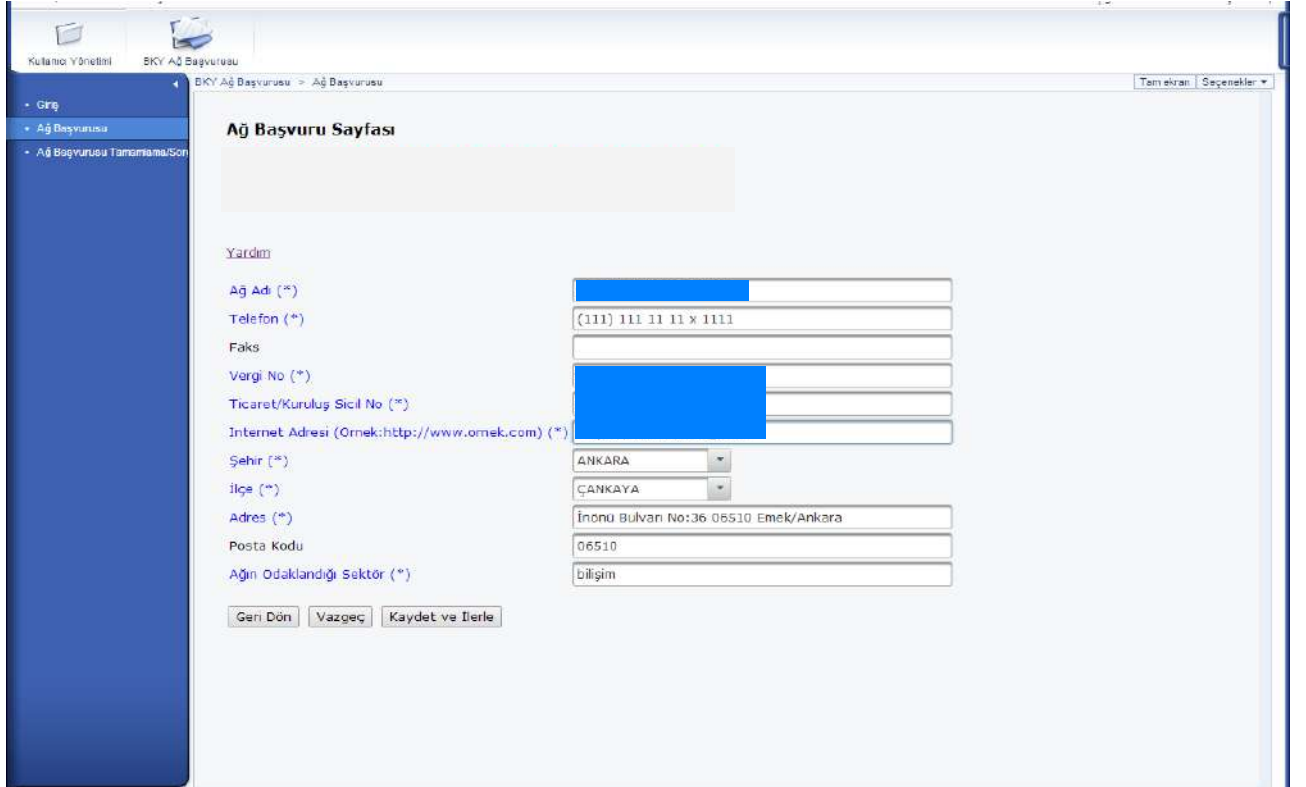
Kullanıcı Yönetimi
BKY Ağ Başvurusu

BKY Ağ Başvurusu > Ağ Başvurusu
Tam ekran
Seçenekler ▾

• Giriş
• Ağ Başvurusu
• Ağ Başvurusu Tamamlama/Son

Ağ Başvuru Sayfası

Yardım

Ağ Adı (*)
Telefon (*) (111) 111 11 11 x 1111
Faks
Vergi No (*)
Ticaret/Kuruluş Sicil No (*)
Internet Adresi (Ornek:http://www.ornek.com) (*)
Şehir (*) ANKARA
İlçe (*) ÇANKAYA
Adres (*) İnönü Bulvarı No:36 06510 Emek/Ankara
Posta Kodu 06510
Ağın Odaklandığı Sektör (*) bilişim

Geri Dön
Vazgeç
Kaydet ve İlerle